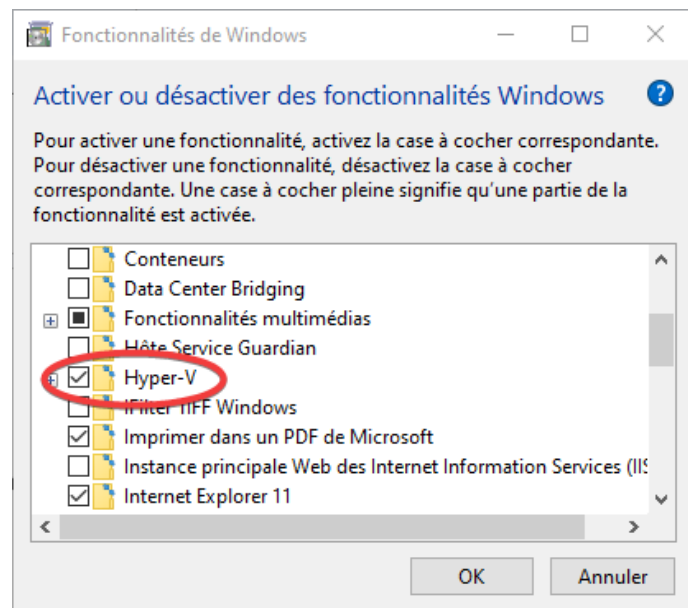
Fonctionnalités de Windows

Activer ou désactiver des fonctionnalités Windows

Pour activer une fonctionnalité, activez la case à cocher correspondante. Pour désactiver une fonctionnalité, désactivez la case à cocher correspondante. Une case à cocher pleine signifie qu'une partie de la fonctionnalité est activée.

Conteneurs
Data Center Bridging
Fonctionnalités multimédias
Hôte Service Guardian
Hyper-V
IFilter TIFF Windows
Imprimer dans un PDF de Microsoft
Instance principale Web des Internet Information Services (IIS
Internet Explorer 11

OK
Annuler